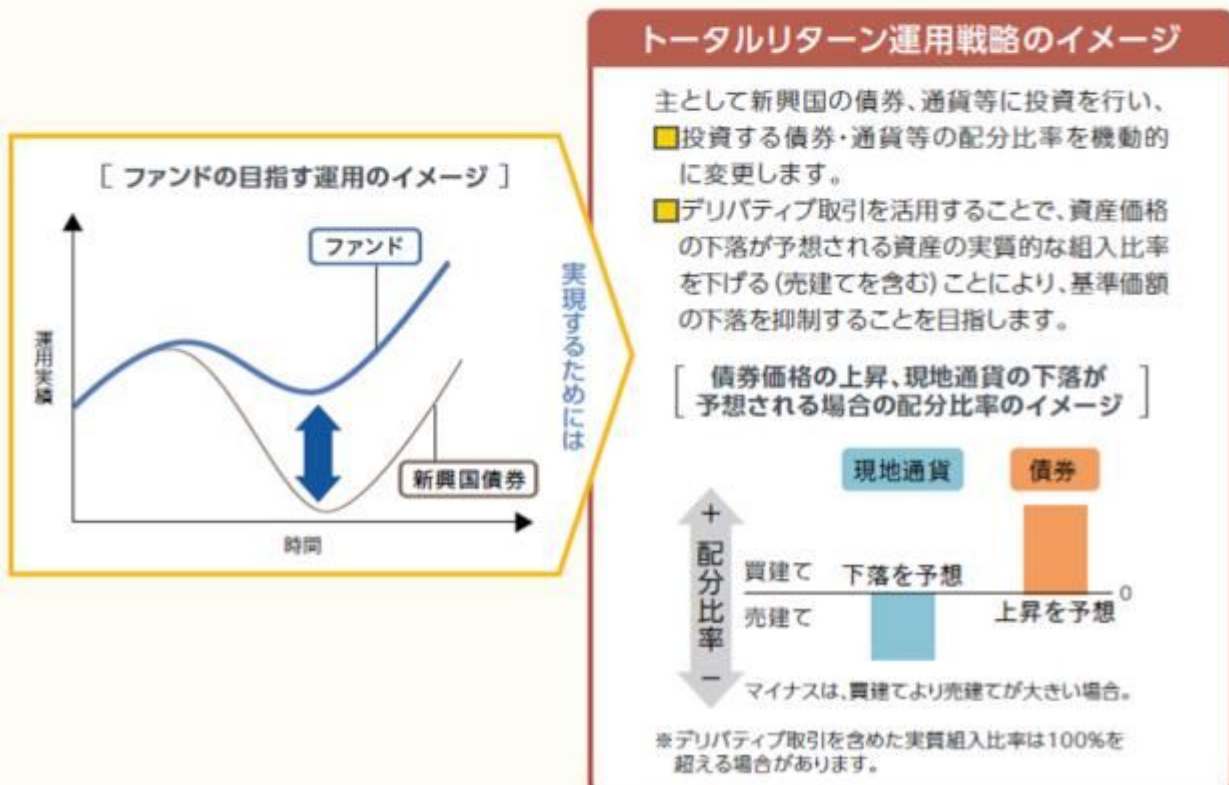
［ ファンドの目指す運用のイメージ ］

ファンド

運用実績

新興国債券

時間

実現するためには

トータルリターン運用戦略のイメージ

主として新興国の債券、通貨等に投資を行い、

投資する債券・通貨等の配分比率を機動的に変更します。

デリバティブ取引を活用することで、資産価格の下落が予想される資産の実質的な組入比率を下げる（売建てを含む）ことにより、基準価額の下落を抑制することを目指します。

［ 債券価格の上昇、現地通貨の下落が予想される場合の配分比率のイメージ ］

現地通貨

債券

＋

配分比率

－

買建て

売建て

下落を予想

上昇を予想

0

マイナスは、買建てより売建てが大きい場合。

※デリバティブ取引を含めた実質組入比率は100%を超える場合があります。